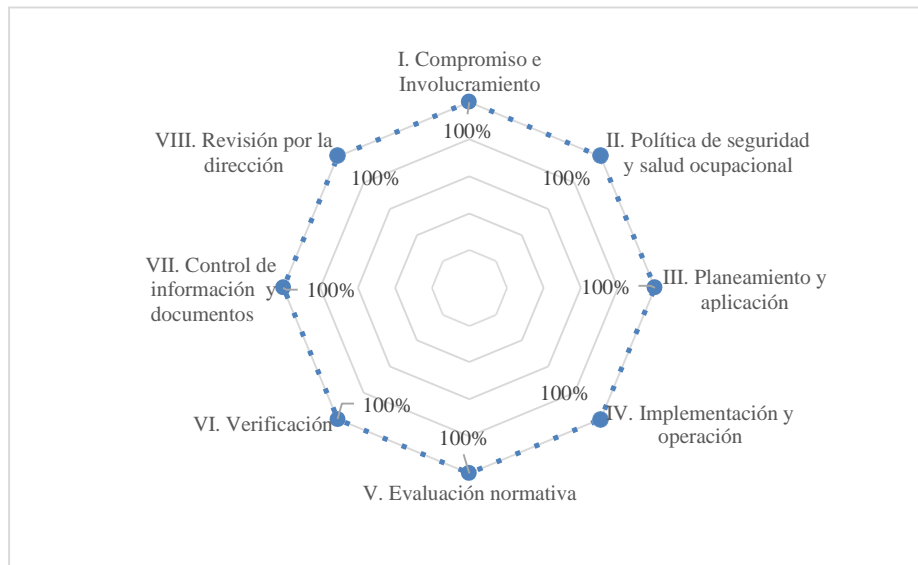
I. Compromiso e Involucramiento

100%

II. Política de seguridad y salud ocupacional

100%

III. Planeamiento y aplicación

100%

IV. Implementación y operación

100%

V. Evaluación normativa

100%

VI. Verificación

100%

VII. Control de información y documentos

100%

VIII. Revisión por la dirección

100%